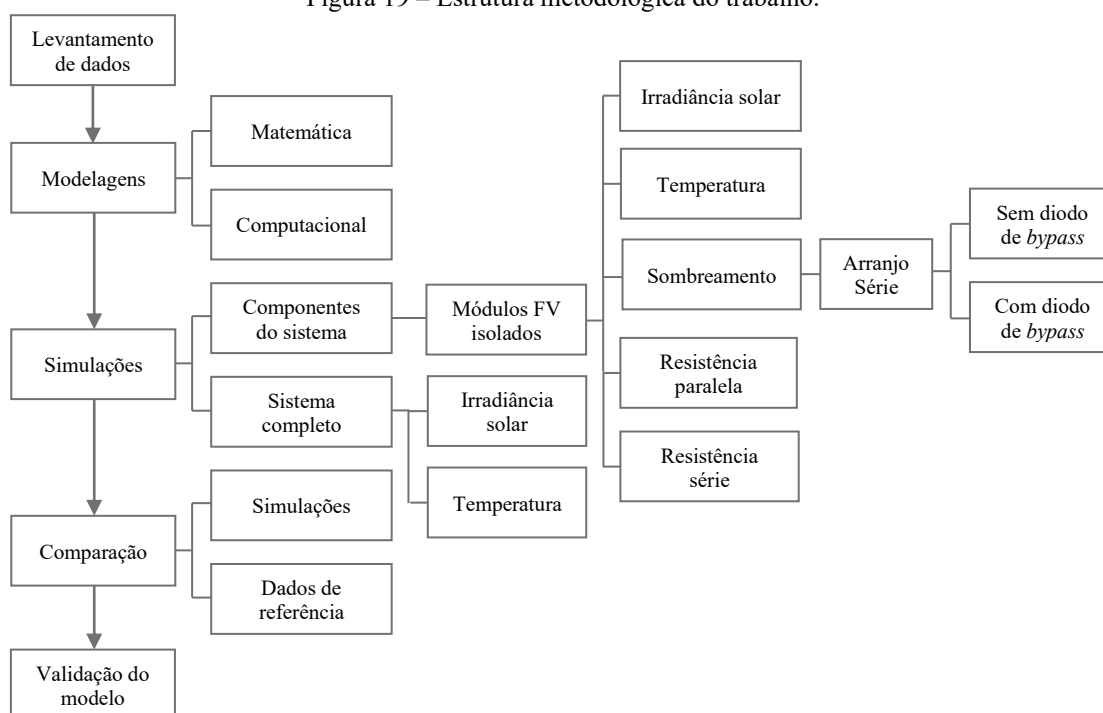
Figura 19 – Estrutura metodológica do trabalho.

Levantamento de dados

Modelagens

Matemática

Computacional

Simulações

Componentes do sistema

Módulos FV isolados

Irradiância solar

Temperatura

Sombreamento

Arranjo Série

Sem diodo de *bypass*

Com diodo de *bypass*

Resistência paralela

Resistência série

Sistema completo

Irradiância solar

Temperatura

Comparação

Simulações

Dados de referência

Validação do modelo